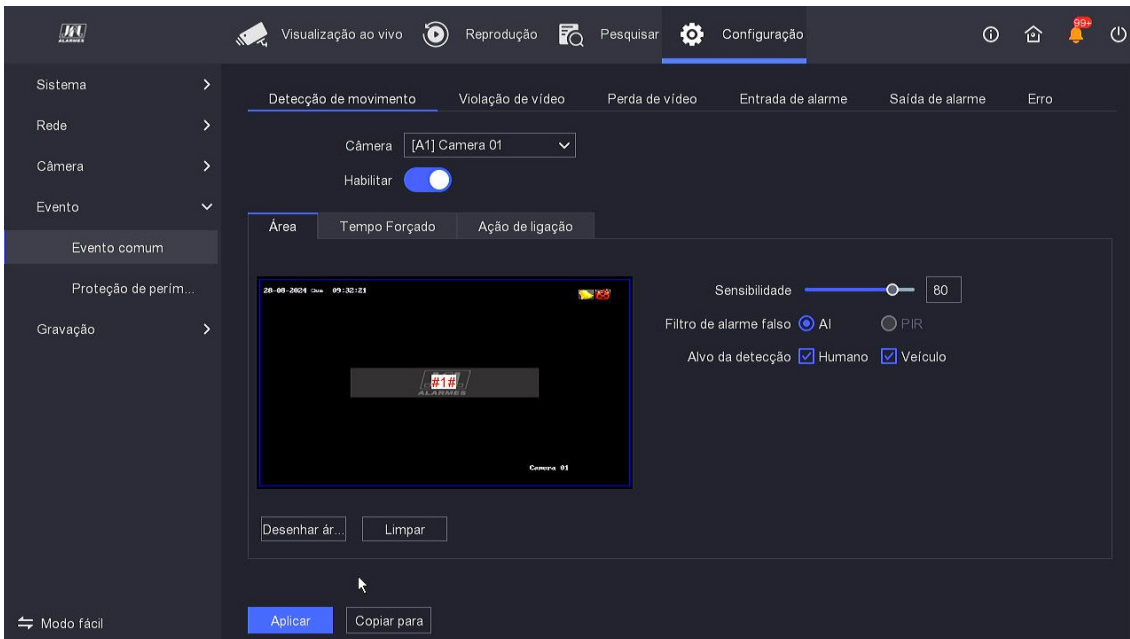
Visualização ao vivo Reprodução Pesquisar Configuração

99+

Sistema
Rede
Câmera
Evento
Evento comum
Proteção de perím...
Gravação

Detecção de movimento Violação de vídeo Perda de vídeo Entrada de alarme Saída de alarme Erro

Câmera [A1] Camera 01
Habilitar

Área Tempo Forçado Ação de ligação

28-08-2024 Qua 09:32:21

Camera 01

Sensibilidade 80
Filtro de alarme falso AI PIR
Alvo da detecção Humano Veículo

Desenhar ár... Limpar

Modo fácil

Aplicar Copiar para